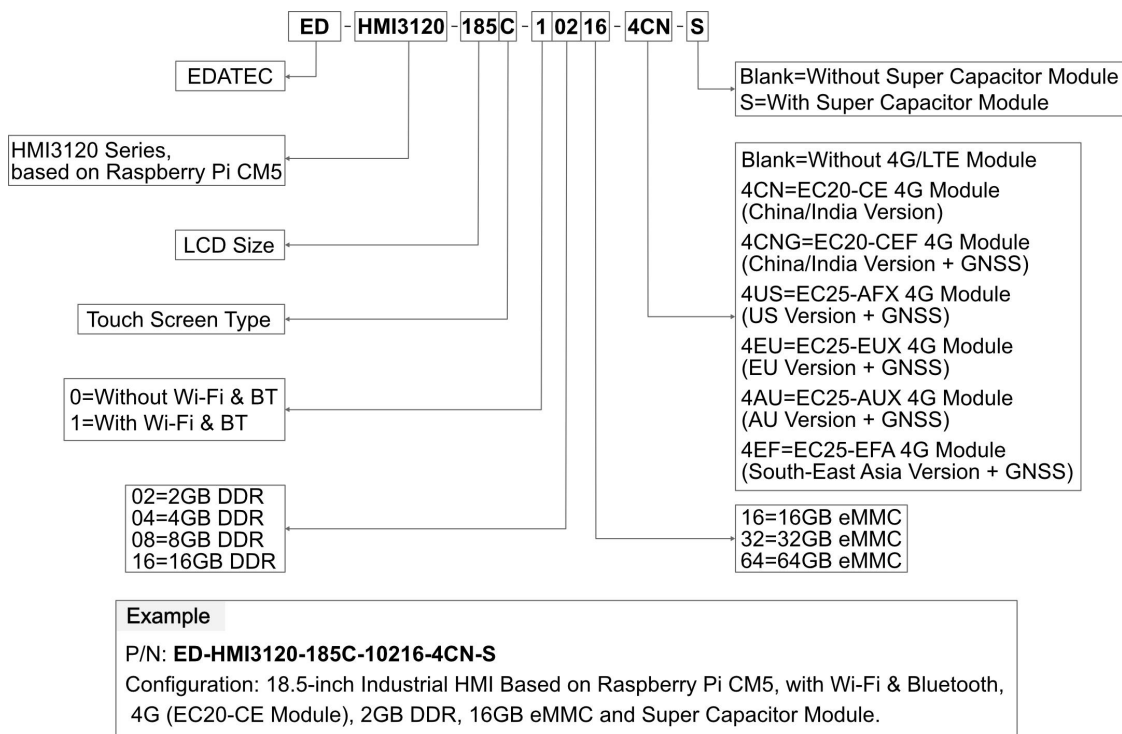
ED - HMI3120 - 185 C - 1 02 16 - 4CN - S

EDATEC

HMI3120 Series, based on Raspberry Pi CM5

LCD Size

Touch Screen Type

0=Without Wi-Fi & BT
1=With Wi-Fi & BT

02=2GB DDR
04=4GB DDR
08=8GB DDR
16=16GB DDR

Blank=Without Super Capacitor Module
S=With Super Capacitor Module

Blank=Without 4G/LTE Module
4CN=EC20-CE 4G Module (China/India Version)
4CNG=EC20-CEF 4G Module (China/India Version + GNSS)
4US=EC25-AFX 4G Module (US Version + GNSS)
4EU=EC25-EUX 4G Module (EU Version + GNSS)
4AU=EC25-AUX 4G Module (AU Version + GNSS)
4EF=EC25-EFA 4G Module (South-East Asia Version + GNSS)

16=16GB eMMC
32=32GB eMMC
64=64GB eMMC

Example

P/N: **ED-HMI3120-185C-10216-4CN-S**

Configuration: 18.5-inch Industrial HMI Based on Raspberry Pi CM5, with Wi-Fi & Bluetooth, 4G (EC20-CE Module), 2GB DDR, 16GB eMMC and Super Capacitor Module.